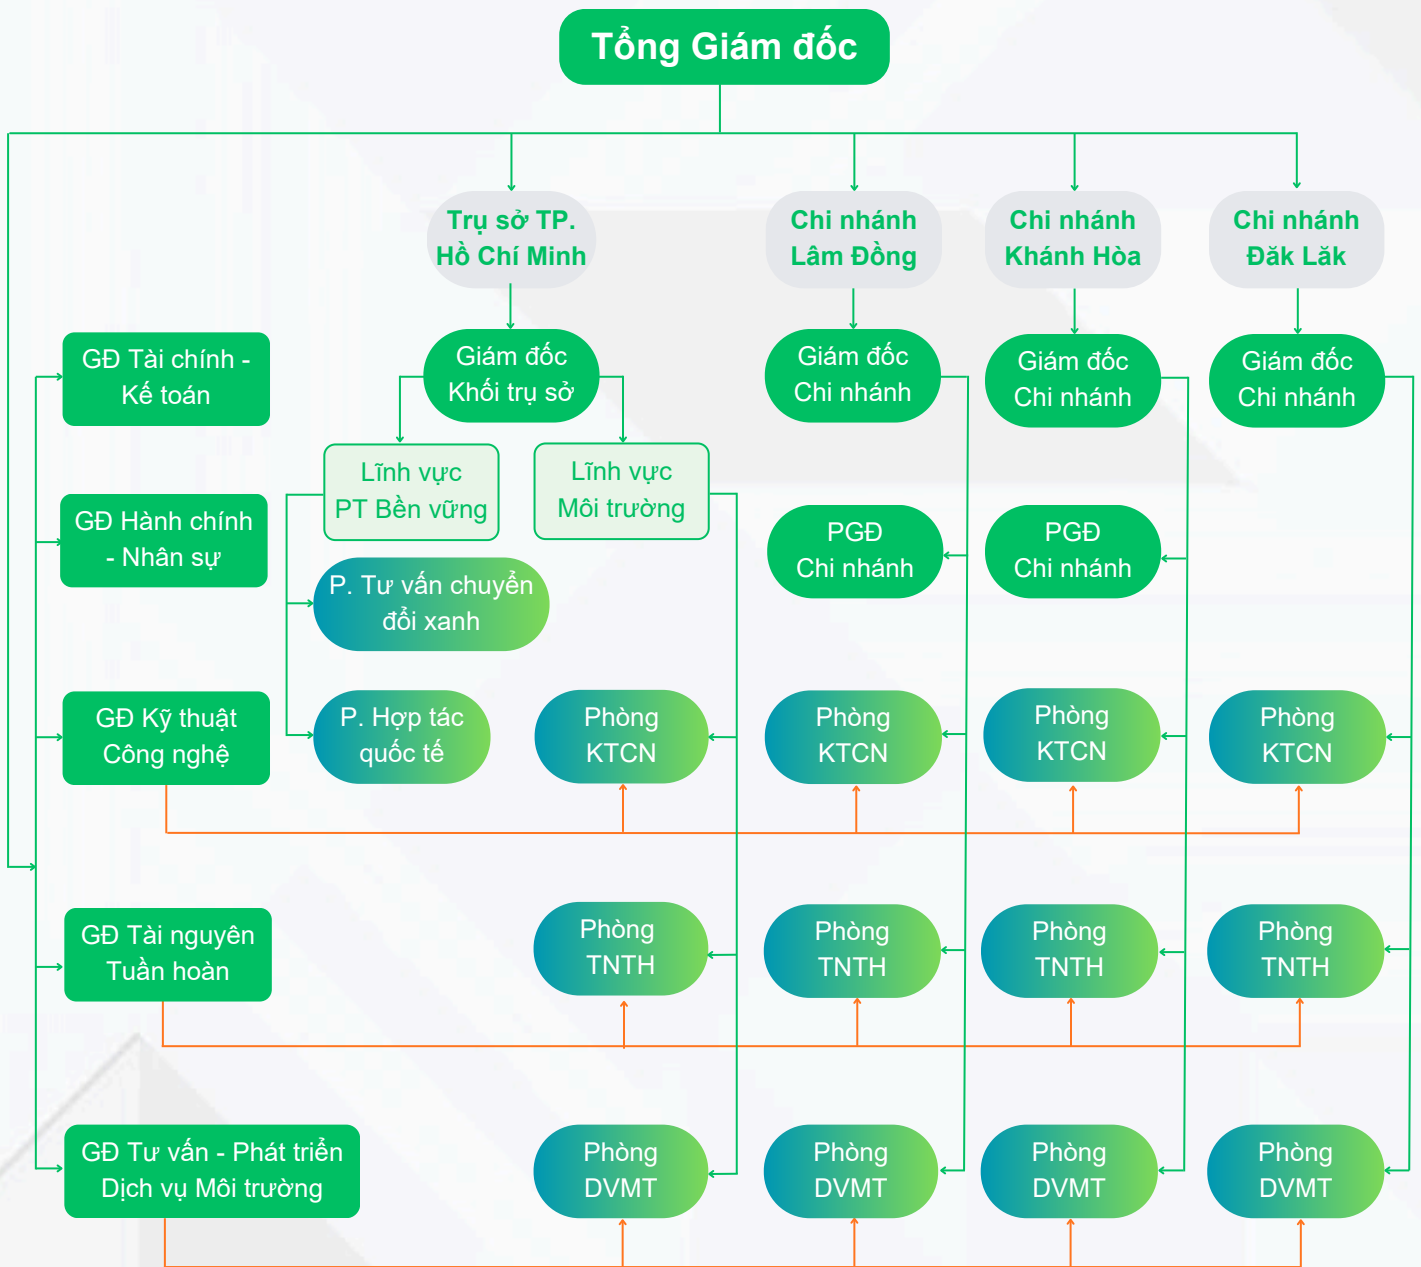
Tổng Giám đốc

Trụ sở TP. Hồ Chí Minh

Chi nhánh Lâm Đồng

Chi nhánh Khánh Hòa

Chi nhánh Đăk Lăk

GĐ Tài chính - Kế toán

Giám đốc Khối trụ sở

Giám đốc Chi nhánh

Giám đốc Chi nhánh

Giám đốc Chi nhánh

Lĩnh vực PT Bền vững

Lĩnh vực Môi trường

GĐ Hành chính - Nhân sự

PGD Chi nhánh

PGD Chi nhánh

P. Tư vấn chuyển đổi xanh

GĐ Kỹ thuật Công nghệ

P. Hợp tác quốc tế

Phòng KTCN

Phòng KTCN

Phòng KTCN

Phòng KTCN

GĐ Tài nguyên Tuần hoàn

Phòng TNTH

Phòng TNTH

Phòng TNTH

Phòng TNTH

GĐ Tư vấn - Phát triển Dịch vụ Môi trường

Phòng DVMT

Phòng DVMT

Phòng DVMT

Phòng DVMT